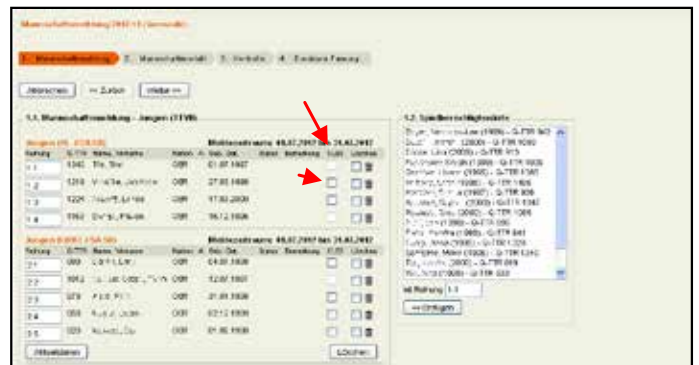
Mannschaftsmeldung 2012/13 (Vorrunde)

1. Mannschaftsmeldung 2. Mannschaftsdetail 3. Vorbehalte 4. Rundliste Fassung

Abbrechen << Zurück Weiter >>

1.1. Mannschaftsmeldung - Jungen (TTVB)

Jungen (1. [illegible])

Mindestnummer 40,02,2007 bis 20,02,2007

| Rang | Q-TTR | Name, Vorname | Nation | Geb.-Dat. | Status | Bemerkung | Lock | Löschen |
|---|---|---|---|---|---|---|---|---|
| 1.1 | 1240 | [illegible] | GER | 01.07.1997 | | | | |
| 1.2 | 1219 | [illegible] | GER | 27.05.1998 | | | | |
| 1.3 | 1225 | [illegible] | GER | 17.02.2000 | | | | |
| 1.4 | 1162 | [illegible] | GER | 16.12.1998 | | | | |

Jungen II ([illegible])

Mindestnummer 40,02,2007 bis 20,02,2007

| Rang | Q-TTR | Name, Vorname | Nation | Geb.-Dat. | Status | Bemerkung | Lock | Löschen |
|---|---|---|---|---|---|---|---|---|
| 2.1 | 999 | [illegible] | GER | 04.08.1998 | | | | |
| 2.2 | 1012 | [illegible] | GER | 12.07.1997 | | | | |
| 2.3 | 979 | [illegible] | GER | 21.01.1998 | | | | |
| 2.4 | 959 | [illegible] | GER | 02.12.1998 | | | | |
| 2.5 | 929 | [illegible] | GER | 21.05.1998 | | | | |

Aktualisieren Löschen

1.2. Spielberechtigungsliste

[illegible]

als Rang 1.1

<< Einfügen